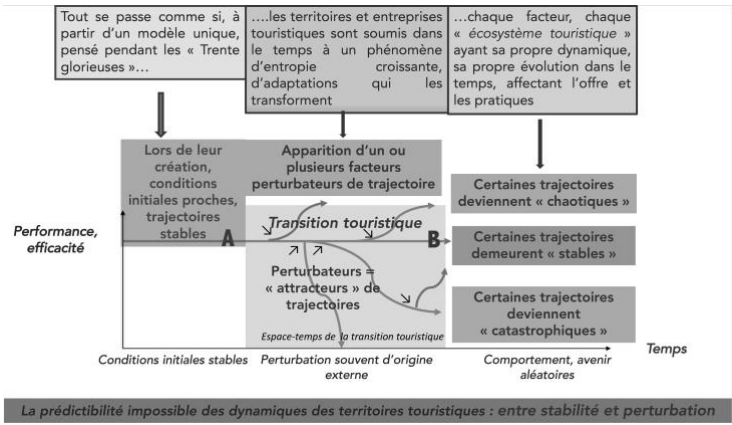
Tout se passe comme si, à partir d'un modèle unique, pensé pendant les « Trente glorieuses »…

….les territoires et entreprises touristiques sont soumis dans le temps à un phénomène d'entropie croissante, d'adaptations qui les transforment

…chaque facteur, chaque « écosystème touristique » ayant sa propre dynamique, sa propre évolution dans le temps, affectant l'offre et les pratiques

Lors de leur création, conditions initiales proches, trajectoires stables

Apparition d'un ou plusieurs facteurs perturbateurs de trajectoire

Certaines trajectoires deviennent « chaotiques »

Performance, efficacité

Transition touristique

A

B

Certaines trajectoires demeurent « stables »

Perturbateurs = « attracteurs » de trajectoires

Certaines trajectoires deviennent « catastrophiques »

Espace-temps de la transition touristique

Temps

Conditions initiales stables

Perturbation souvent d'origine externe

Comportement, avenir aléatoires

La prédictibilité impossible des dynamiques des territoires touristiques : entre stabilité et perturbation